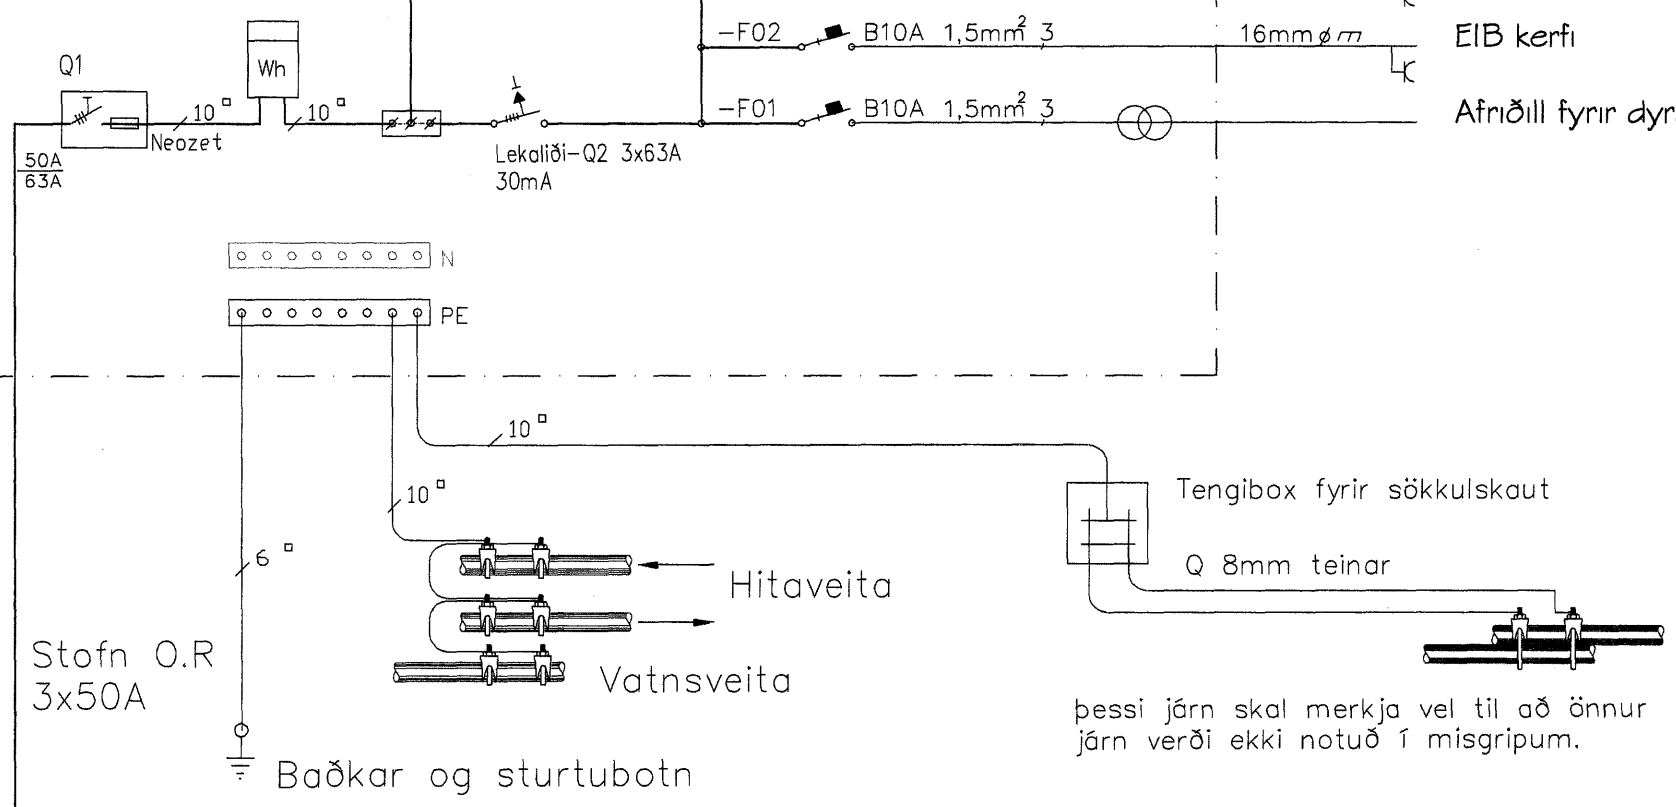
Q1

Wh

$10^{\square}$

$10^{\square}$

Neozet

$\frac{50A}{63A}$

Lekaliði-Q2 3x63A
30mA

-F02 B10A $1,5mm^2$ 3

-F01 B10A $1,5mm^2$ 3

16mm ø

EIB kerfi

Afriðill fyrir dyr

N

PE

$10^{\square}$

$10^{\square}$

$6^{\square}$

Tengibox fyrir sökkulskaut

Q 8mm teinar

Hitaveita

Vatnsveita

Stofn O.R
3x50A

þessi járn skal merkja vel til að önnur járn verði ekki notuð í misgripum.

Baðkar og sturtubotn